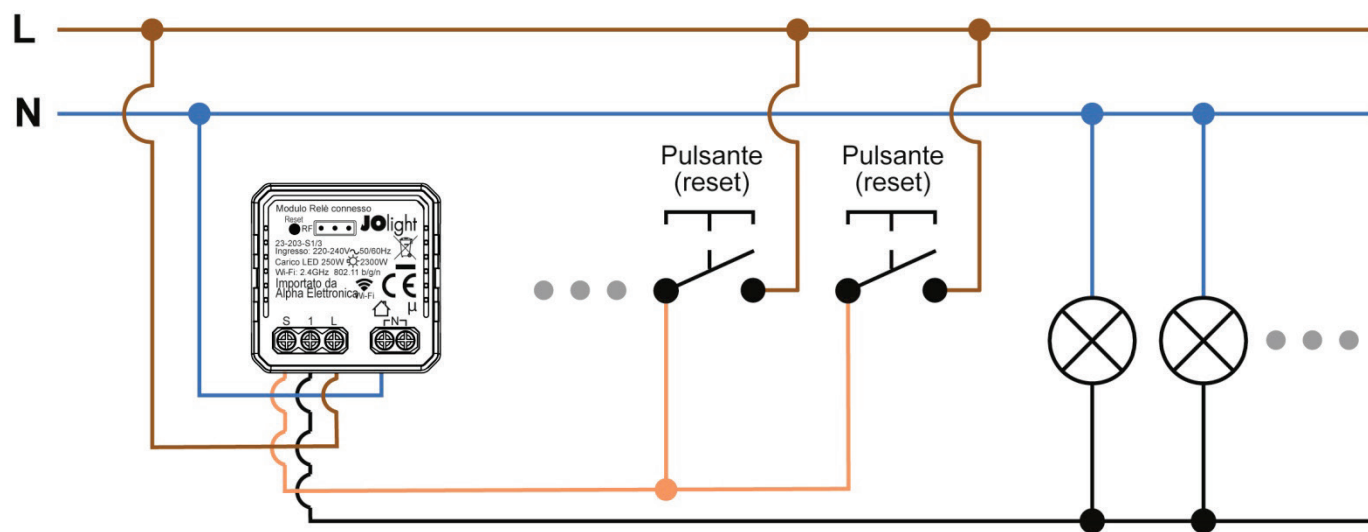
L

N

Pulsante
(reset)

Pulsante
(reset)

Modulo Relè connesso
Reset
RF
JOlight
23-203-S1/3
Ingresso: 220-240V~50/60Hz
Carico LED 250W 2300W
Wi-Fi: 2.4GHz 802.11 b/g/n
Importato da
Alpha Elettronica
Wi-Fi
CE
μ
S 1 L
N